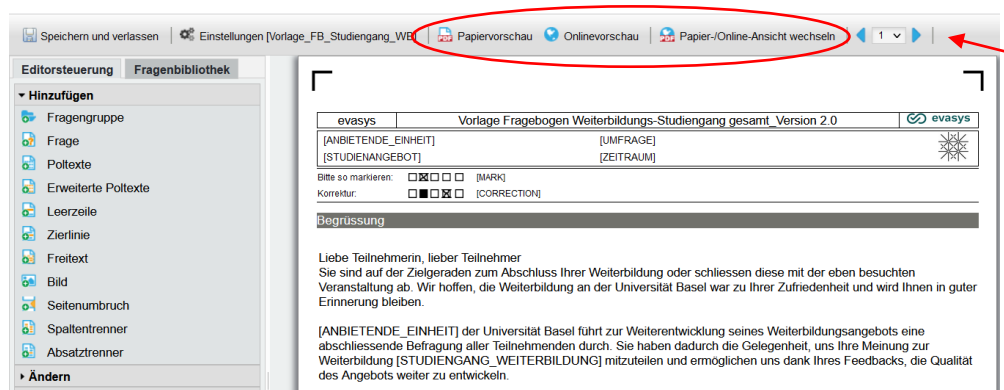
Speichern und verlassen | Einstellungen [Vorlage_FB_Studiengang_WB] | Papiervorschau | Onlinevorschau | Papier-/Online-Ansicht wechseln | 1

Editorsteuerung | Fragenbibliothek

Hinzufügen
Fragengruppe
Frage
Poltexte
Erweiterte Poltexte
Leerzeile
Zierlinie
Freitext
Bild
Seitenumbruch
Spaltentrenner
Absatztrenner
Ändern

| evasys | Vorlage Fragebogen Weiterbildungs-Studiengang gesamt_Version 2.0 | evasys |
|---|---|---|

| [ANBIETENDE_EINHEIT] | [UMFRAGE] |
|---|---|
| [STUDIENANGEBOT] | [ZEITRAUM] |

Bitte so markieren: [MARK]
Korrektur: [CORRECTION]

Begrüssung

Liebe Teilnehmerin, lieber Teilnehmer
Sie sind auf der Zielgeraden zum Abschluss Ihrer Weiterbildung oder schliessen diese mit der eben besuchten Veranstaltung ab. Wir hoffen, die Weiterbildung an der Universität Basel war zu Ihrer Zufriedenheit und wird Ihnen in guter Erinnerung bleiben.

[ANBIETENDE_EINHEIT] der Universität Basel führt zur Weiterentwicklung seines Weiterbildungsangebots eine abschliessende Befragung aller Teilnehmenden durch. Sie haben dadurch die Gelegenheit, uns Ihre Meinung zur Weiterbildung [STUDIENGANG_WEITERBILDUNG] mitzuteilen und ermöglichen uns dank Ihres Feedbacks, die Qualität des Angebots weiter zu entwickeln.